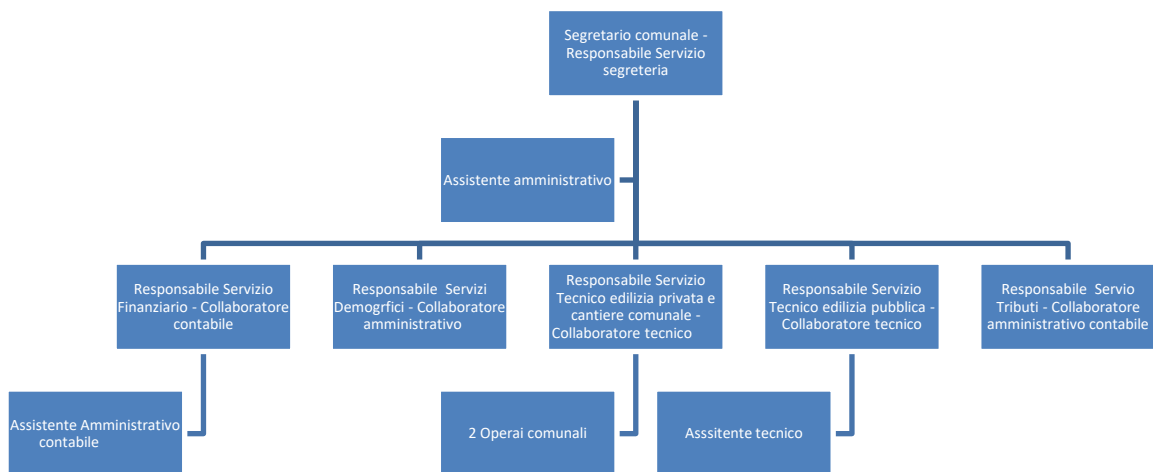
Segretario comunale - Responsabile Servizio segreteria

Assistente amministrativo

Responsabile Servizio Finanziario - Collaboratore contabile

Responsabile Servizi Demogrfici - Collaboratore amministrativo

Responsabile Servizio Tecnico edilizia privata e cantiere comunale - Collaboratore tecnico

Responsabile Servizio Tecnico edilizia pubblica - Collaboratore tecnico

Responsabile Servio Tributi - Collaboratore amministrativo contabile

Assistente Amministrativo contabile

2 Operai comunali

Asssitente tecnico